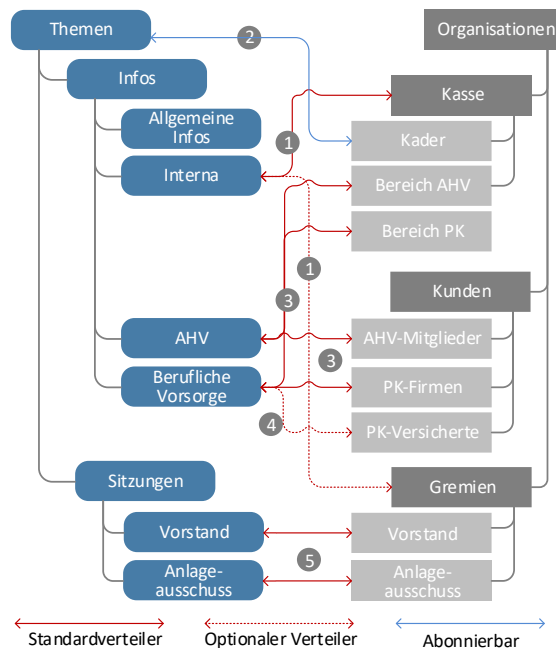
Themen

Infos

Allgemeine Infos

Interna

AHV

Berufliche Vorsorge

Sitzungen

Vorstand

Anlage-ausschuss

Organisationen

Kasse

Kader

Bereich AHV

Bereich PK

Kunden

AHV-Mitglieder

PK-Firmen

PK-Versicherte

Gremien

Vorstand

Anlage-ausschuss

1
2
1
3
3
4
5

Standardverteiler

Optionaler Verteiler

Abonnierbar